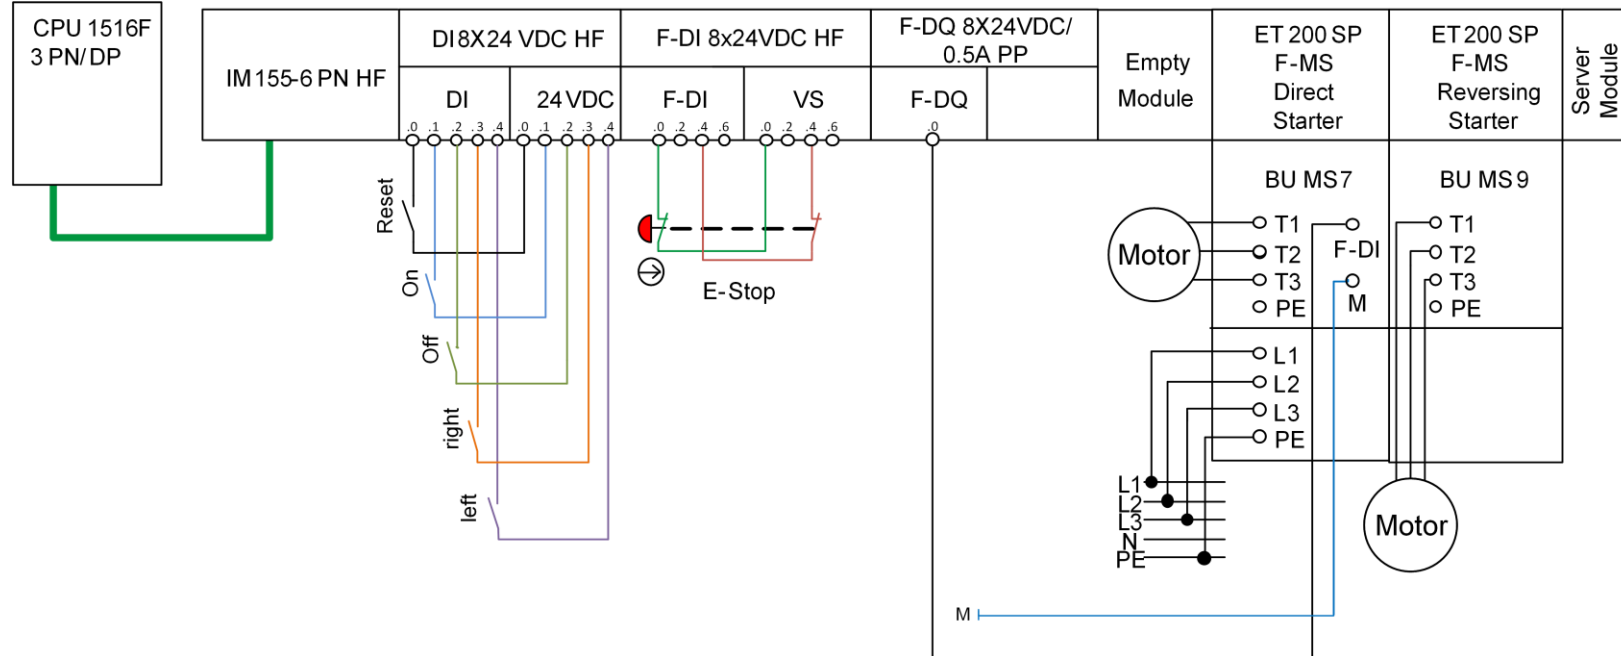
CPU 1516F 3 PN/DP

IM 155-6 PN HF

DI 8X24 VDC HF

DI

24 VDC

.0 .1 .2 .3 .4 .0 .1 .2 .3 .4

F-DI 8x24VDC HF

F-DI

VS

.0 .2 .4 .6 .0 .2 .4 .6

F-DQ 8X24VDC/ 0.5A PP

F-DQ

.0

Empty Module

ET 200 SP F-MS Direct Starter

ET 200 SP F-MS Reversing Starter

Server Module

BU MS 7

BU MS 9

Reset

On

Off

right

left

E-Stop

Motor

T1
T2
T3
PE

F-DI

M

T1
T2
T3
PE

L1
L2
L3
PE

L1
L2
L3
N
PE

Motor

M